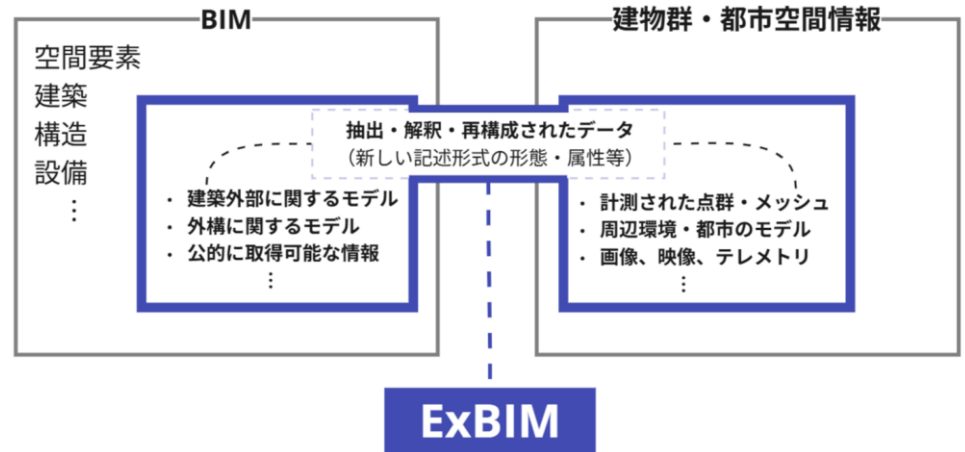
BIM

空間要素
建築
構造
設備
⋮

建物群・都市空間情報

抽出・解釈・再構成されたデータ
（新しい記述形式の形態・属性等）

・建築外部に関するモデル
・外構に関するモデル
・公的に取得可能な情報
⋮

・計測された点群・メッシュ
・周辺環境・都市のモデル
・画像、映像、テレメトリ
⋮

ExBIM